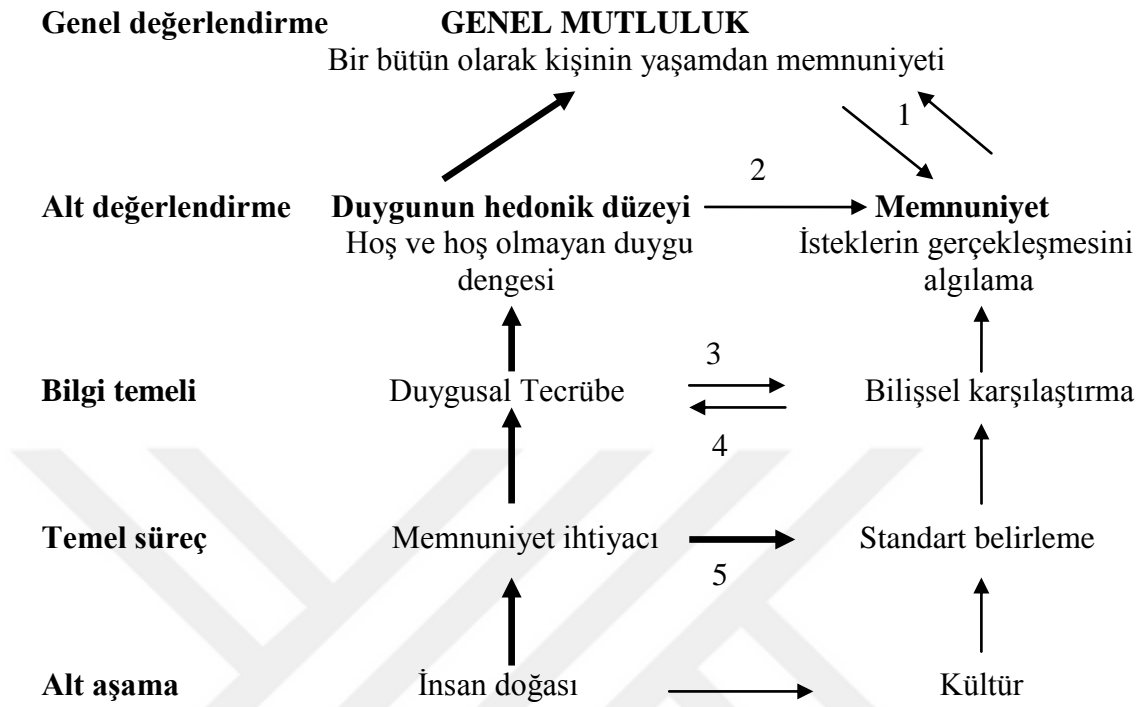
**Genel değerlendirme** **GENEL MUTLULUK**
Bir bütün olarak kişinin yaşamdan memnuniyeti

1

2

**Alt değerlendirme** **Duygunun hedonik düzeyi** **Memnuniyet**
Hoş ve hoş olmayan duygu dengesi
İsteklerin gerçekleşmesini algılama

3

**Bilgi temeli** Duygusal Tecrübe Bilişsel karşılaştırma

4

**Temel süreç** Memnuniyet ihtiyacı Standart belirleme

5

**Alt aşama** İnsan doğası Kültür